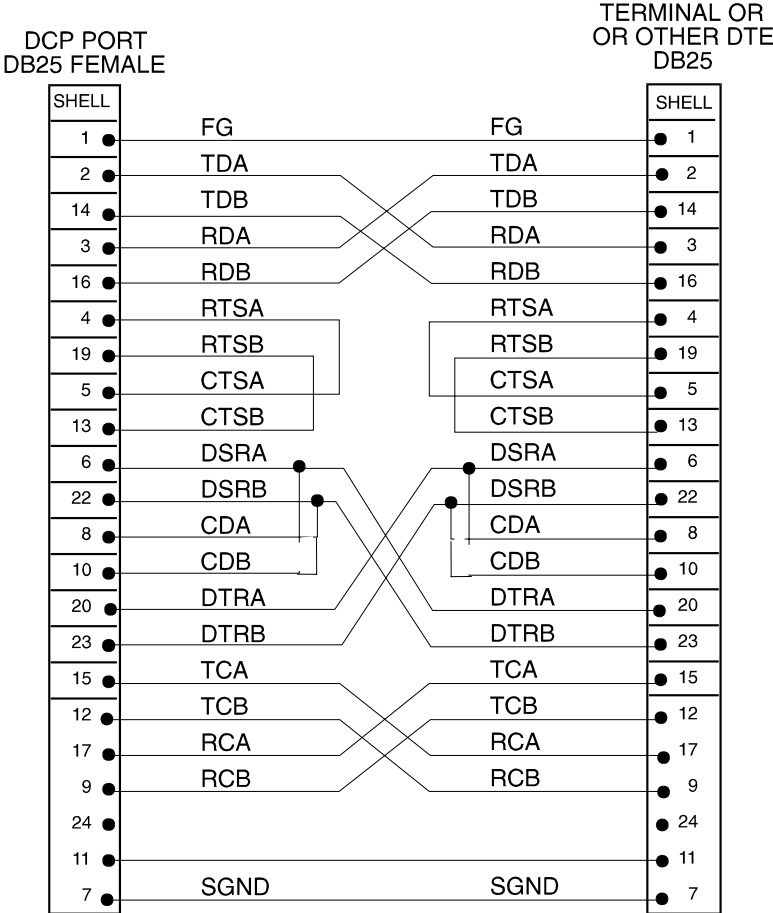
DCP PORT
DB25 FEMALE

TERMINAL OR
OR OTHER DTE
DB25

| SHELL | | | SHELL |
|---|---|---|---|
| 1 | FG | FG | 1 |
| 2 | TDA | TDA | 2 |
| 14 | TDB | TDB | 14 |
| 3 | RDA | RDA | 3 |
| 16 | RDB | RDB | 16 |
| 4 | RTSA | RTSA | 4 |
| 19 | RTSB | RTSB | 19 |
| 5 | CTSA | CTSA | 5 |
| 13 | CTSB | CTSB | 13 |
| 6 | DSRA | DSRA | 6 |
| 22 | DSRB | DSRB | 22 |
| 8 | CDA | CDA | 8 |
| 10 | CDB | CDB | 10 |
| 20 | DTRA | DTRA | 20 |
| 23 | DTRB | DTRB | 23 |
| 15 | TCA | TCA | 15 |
| 12 | TCB | TCB | 12 |
| 17 | RCA | RCA | 17 |
| 9 | RCB | RCB | 9 |
| 24 | | | 24 |
| 11 | | | 11 |
| 7 | SGND | SGND | 7 |